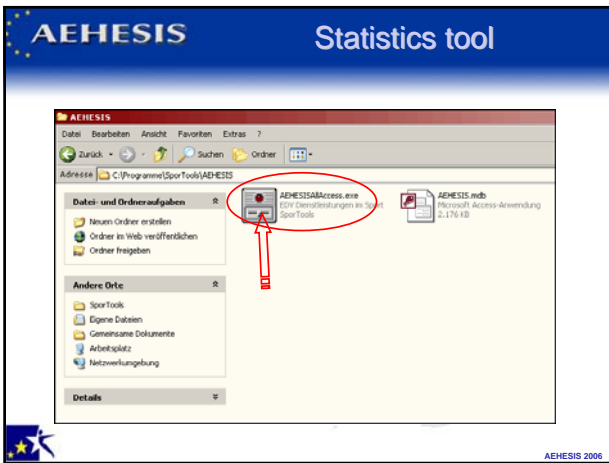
AEHESIS

Statistics tool

AEHESIS

Datei Bearbeiten Ansicht Favoriten Extras ?

Zurück Suchen Ordner

Adresse C:\Programme\SporTools\AEHESIS

Datei- und Ordneraufgaben

Neuen Ordner erstellen

Ordner im Web veröffentlichen

Ordner freigeben

Andere Orte

SporTools

Eigene Dateien

Gemeinsame Dokumente

Arbeitsplatz

Netzwerkumgebung

Details

AEHESISAllAccess.exe
EDV Dienstleistungen im Sport
SporTools

AEHESIS.mdb
Microsoft Access-Anwendung
2.176 KB

AEHESIS 2006